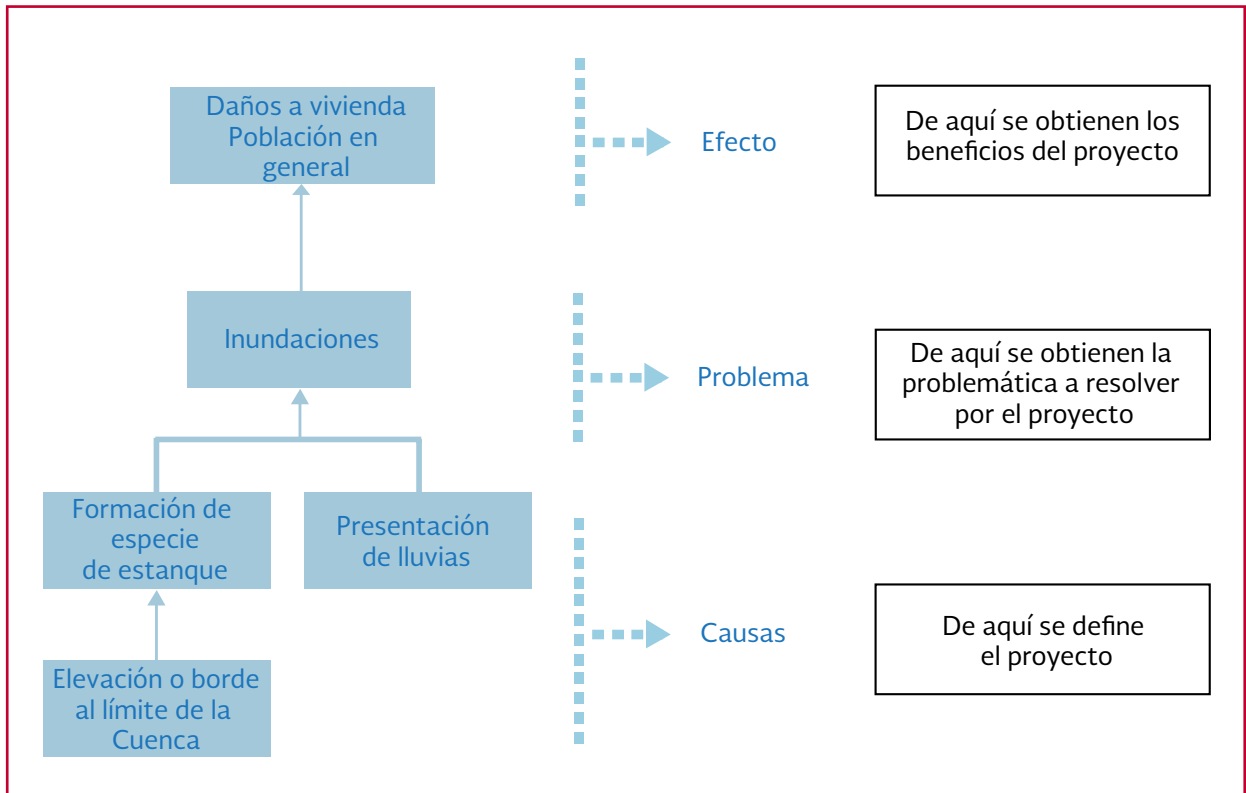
Daños a vivienda Población en general

Efecto

De aquí se obtienen los beneficios del proyecto

Inundaciones

Problema

De aquí se obtienen la problemática a resolver por el proyecto

Formación de especie de estanque

Presentación de lluvias

Elevación o borde al límite de la Cuenca

Causas

De aquí se define el proyecto